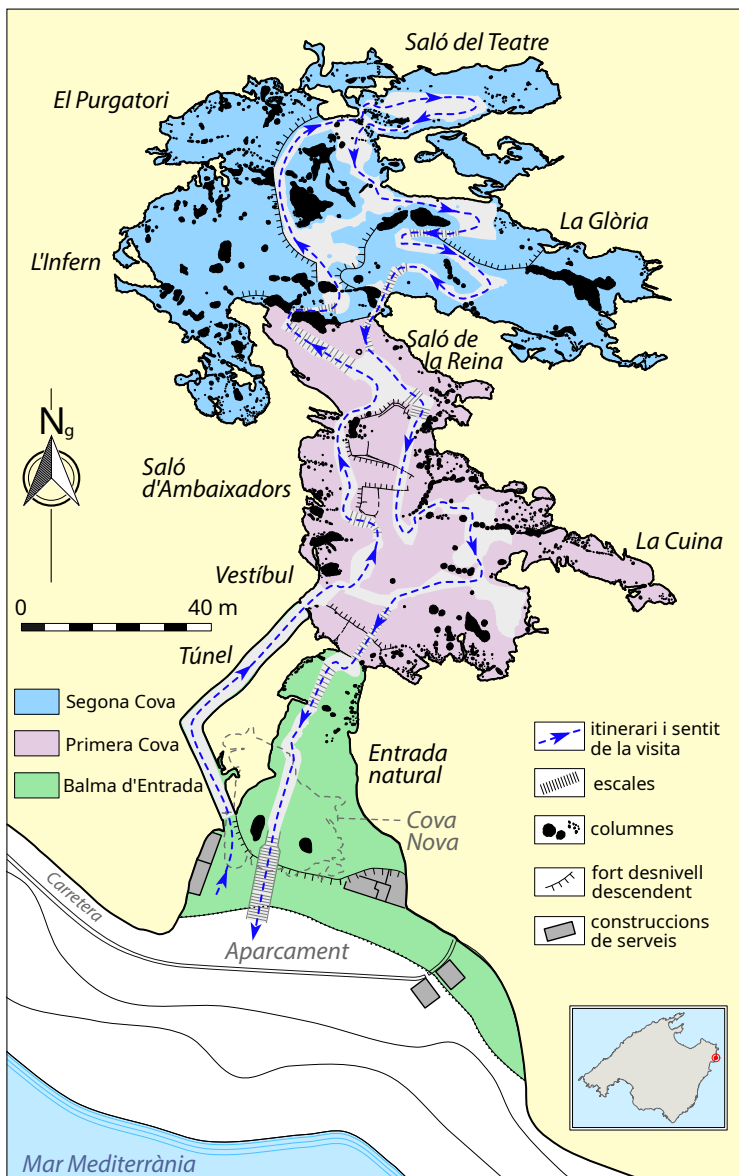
Saló del Teatre

El Purgatori

La Glòria

L'Infern

Saló de la Reina

$N_g$

Saló d'Ambaixadors

La Cuina

Vestíbul

0

40 m

Túnel

Segona Cova

Primera Cova

Balma d'Entrada

Entrada natural

itinerari i sentit de la visita

escales

columnes

fort desnivell descendent

construccions de serveis

Cova Nova

Carretera

Aparcament

Mar Mediterrània